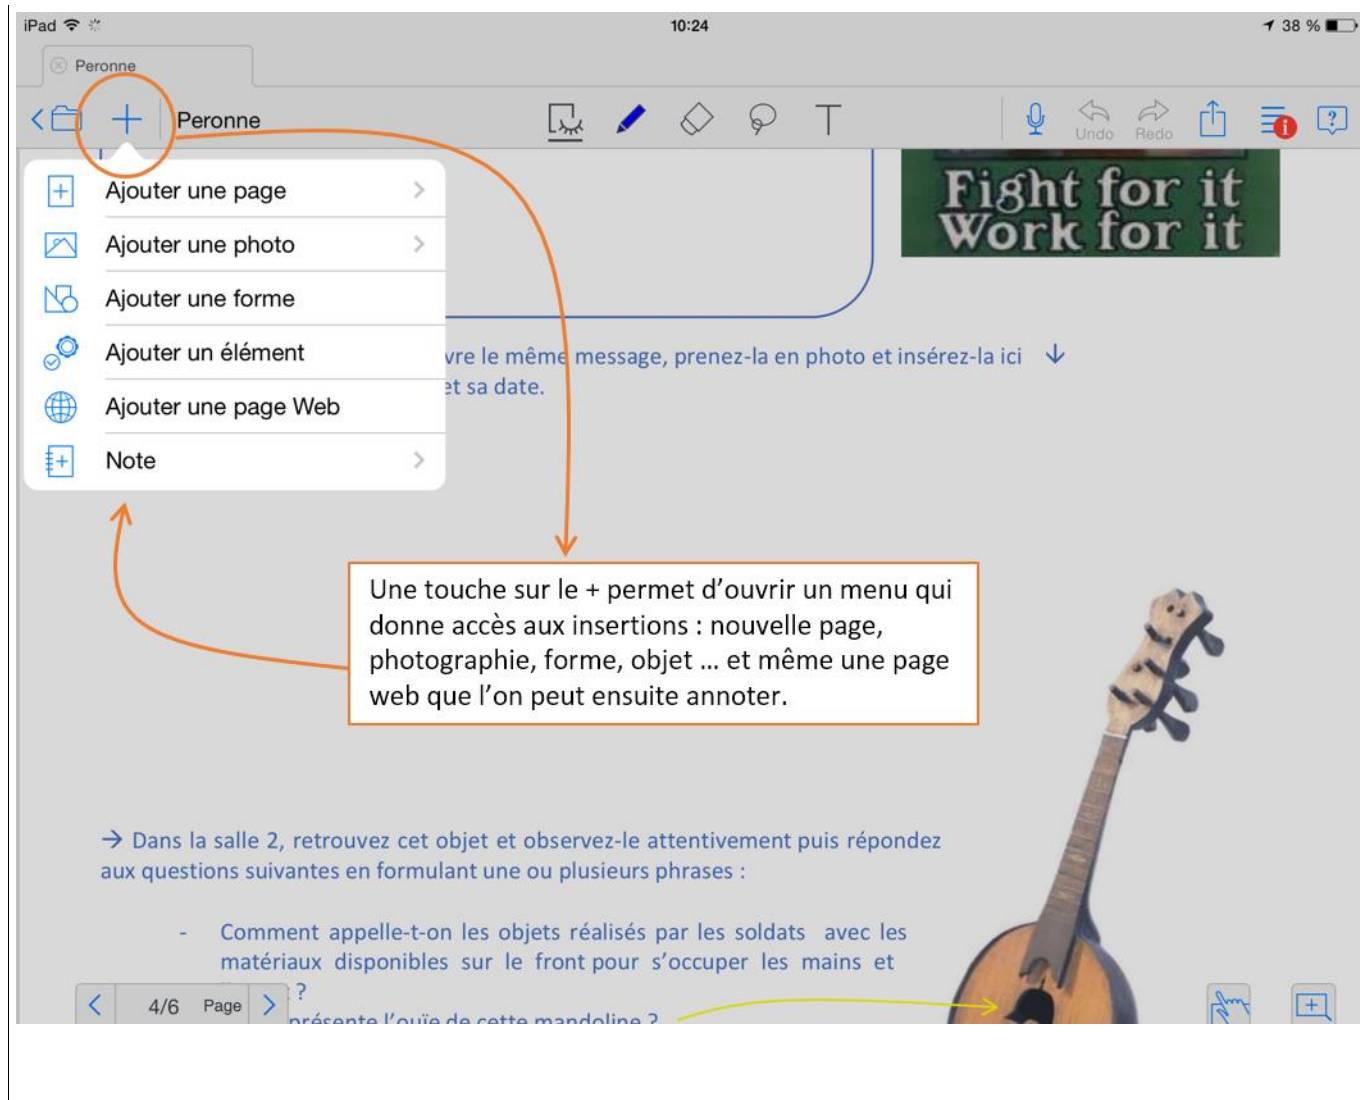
iPad 10:24 38 %

Peronne

Peronne

Undo Redo

Ajouter une page
Ajouter une photo
Ajouter une forme
Ajouter un élément
Ajouter une page Web
Note

Fight for it
Work for it

vre le même message, prenez-la en photo et insérez-la ici
et sa date.

Une touche sur le + permet d'ouvrir un menu qui donne accès aux insertions : nouvelle page, photographie, forme, objet … et même une page web que l'on peut ensuite annoter.

→ Dans la salle 2, retrouvez cet objet et observez-le attentivement puis répondez aux questions suivantes en formulant une ou plusieurs phrases :

- Comment appelle-t-on les objets réalisés par les soldats avec les matériaux disponibles sur le front pour s'occuper les mains et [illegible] ?
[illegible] présente l'ouïe de cette mandoline ?

4/6 Page